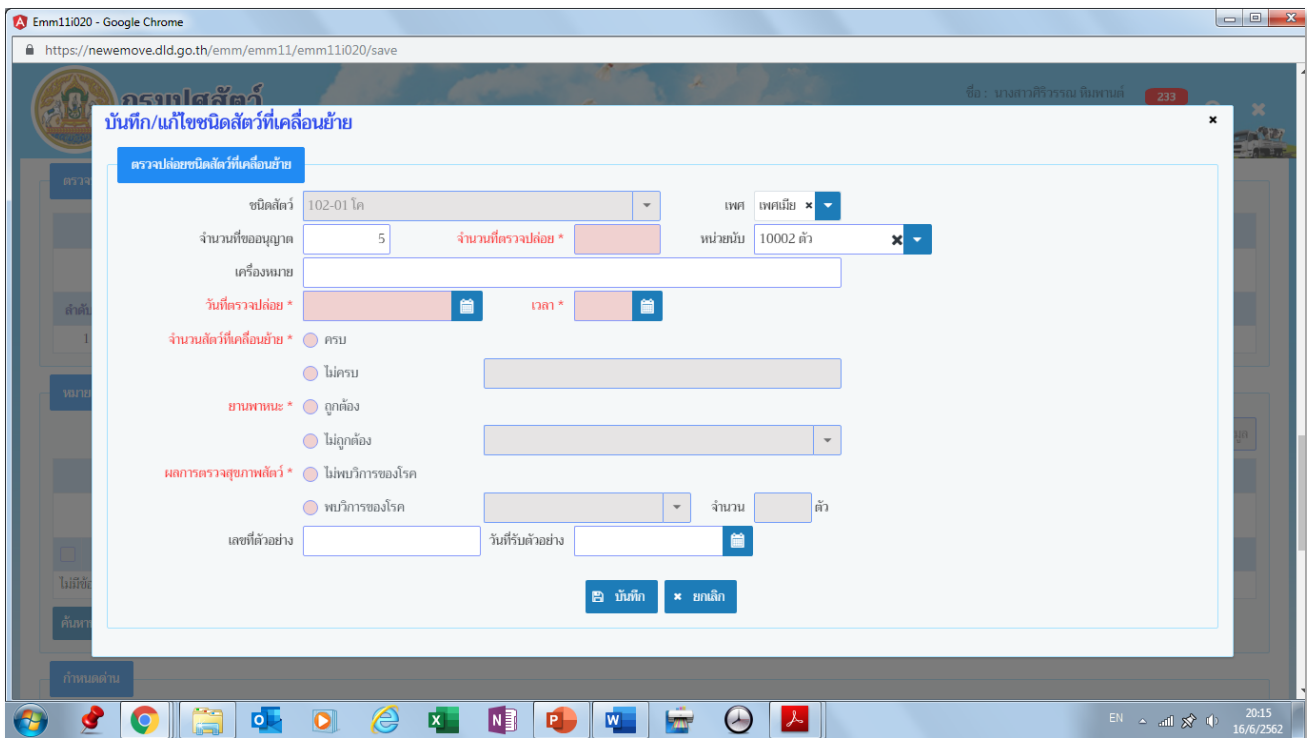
Emm11i020 - Google Chrome
https://newemove.dld.go.th/emm/emm11/emm11i020/save

กรมปศุสัตว์
ชื่อ : นางสาวศิริวรรณ พิมพานต์ 233

บันทึก/แก้ไขชนิดสัตว์ที่เคลื่อนย้าย ×

ตรวจปล่อยชนิดสัตว์ที่เคลื่อนย้าย

ชนิดสัตว์ 102-01 โค
เพศ เพศเมีย ×
จำนวนที่ขออนุญาต 5
จำนวนที่ตรวจปล่อย *
หน่วยนับ 10002 ตัว
เครื่องหมาย
วันที่ตรวจปล่อย *
เวลา *
จำนวนสัตว์ที่เคลื่อนย้าย * ครบ
ไม่ครบ
ยานพาหนะ * ถูกต้อง
ไม่ถูกต้อง
ผลการตรวจสุขภาพสัตว์ * ไม่พบวิการของโรค
พบวิการของโรค
จำนวน ตัว
เลขที่ตัวอย่าง
วันที่รับตัวอย่าง

บันทึก
× ยกเลิก

ตรวจ
ลำดับ
1
หมาย
ไม่มีข้อ
ค้นหา
กำหนดด่าน

EN
20:15
16/6/2562